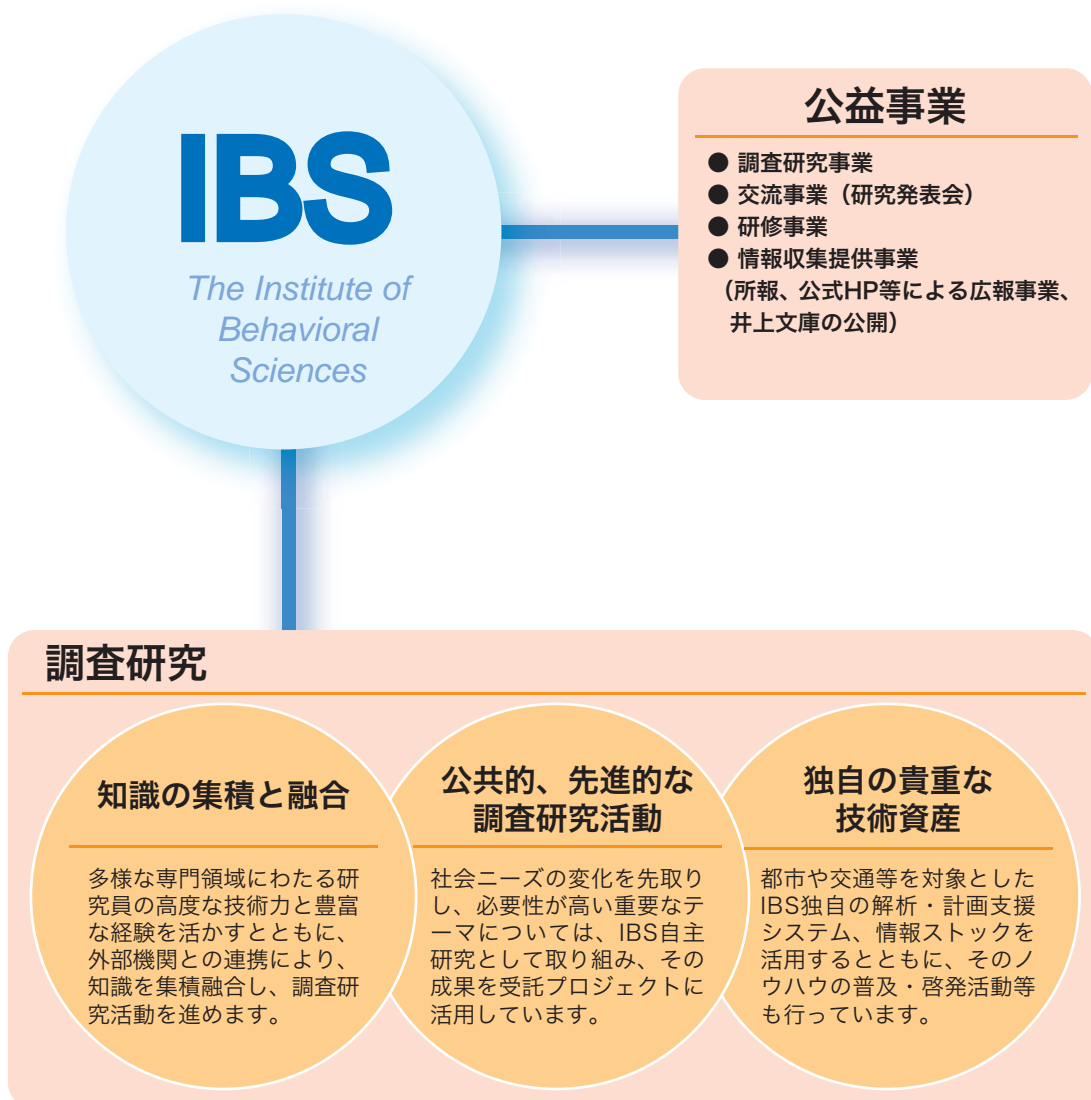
IBS
The Institute of Behavioral Sciences

公益事業

● 調査研究事業
● 交流事業（研究発表会）
● 研修事業
● 情報収集提供事業
（所報、公式HP等による広報事業、井上文庫の公開）

調査研究

知識の集積と融合

多様な専門領域にわたる研究員の高度な技術力と豊富な経験を活かすとともに、外部機関との連携により、知識を集積融合し、調査研究活動を進めます。

公共的、先進的な調査研究活動

社会ニーズの変化を先取りし、必要性が高い重要なテーマについては、IBS自主研究として取り組み、その成果を受託プロジェクトに活用しています。

独自の貴重な技術資産

都市や交通等を対象としたIBS独自の解析・計画支援システム、情報ストックを活用するとともに、そのノウハウの普及・啓発活動等も行っています。